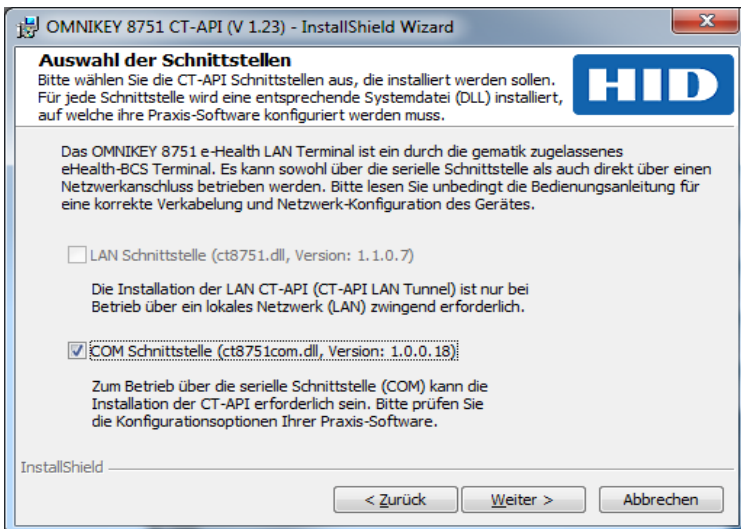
OMNIKEY 8751 CT-API (V 1.23) - InstallShield Wizard

**Auswahl der Schnittstellen**
Bitte wählen Sie die CT-API Schnittstellen aus, die installiert werden sollen. Für jede Schnittstelle wird eine entsprechende Systemdatei (DLL) installiert, auf welche ihre Praxis-Software konfiguriert werden muss.

HID

Das OMNIKEY 8751 e-Health LAN Terminal ist ein durch die gematik zugelassenes eHealth-BCS Terminal. Es kann sowohl über die serielle Schnittstelle als auch direkt über einen Netzwerkanschluss betrieben werden. Bitte lesen Sie unbedingt die Bedienungsanleitung für eine korrekte Verkabelung und Netzwerk-Konfiguration des Gerätes.

LAN Schnittstelle (ct8751.dll, Version: 1.1.0.7)

Die Installation der LAN CT-API (CT-API LAN Tunnel) ist nur bei Betrieb über ein lokales Netzwerk (LAN) zwingend erforderlich.

COM Schnittstelle (ct8751com.dll, Version: 1.0.0.18)

Zum Betrieb über die serielle Schnittstelle (COM) kann die Installation der CT-API erforderlich sein. Bitte prüfen Sie die Konfigurationsoptionen Ihrer Praxis-Software.

InstallShield

< Zurück | Weiter > | Abbrechen